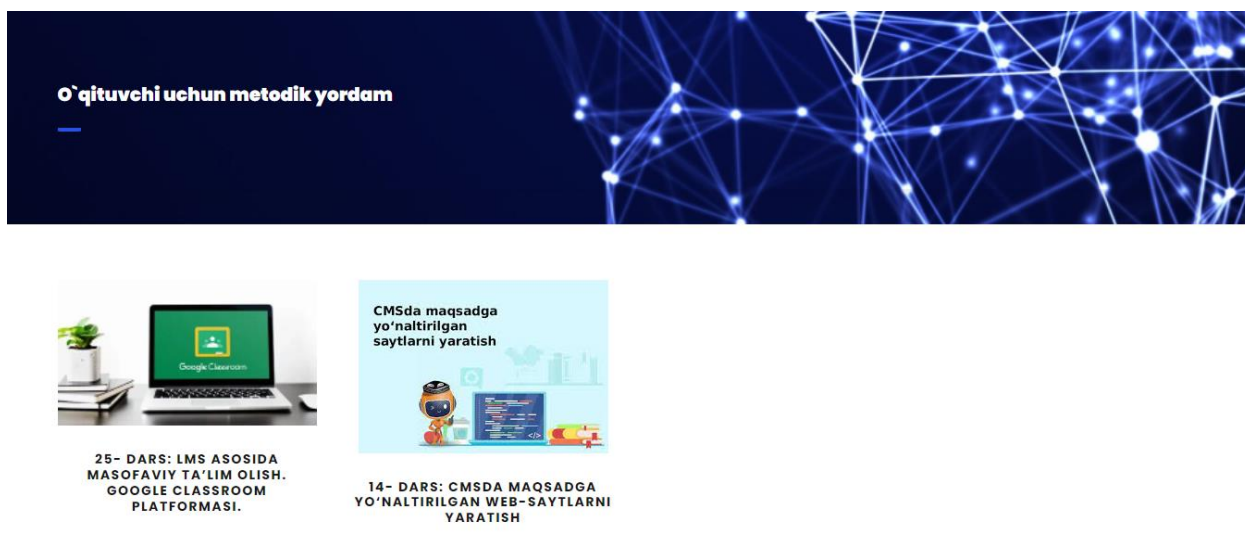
O`qituvchi uchun metodik yordam

Google Classroom

25- DARS: LMS ASOSIDA MASOFAVIY TA'LIM OLISH. GOOGLE CLASSROOM PLATFORMASI.

CMSda maqsadga yo'naltirilgan saytlarni yaratish

14- DARS: CMSDA MAQSADGA YO'NALTIRILGAN WEB-SAYTLARNI YARATISH